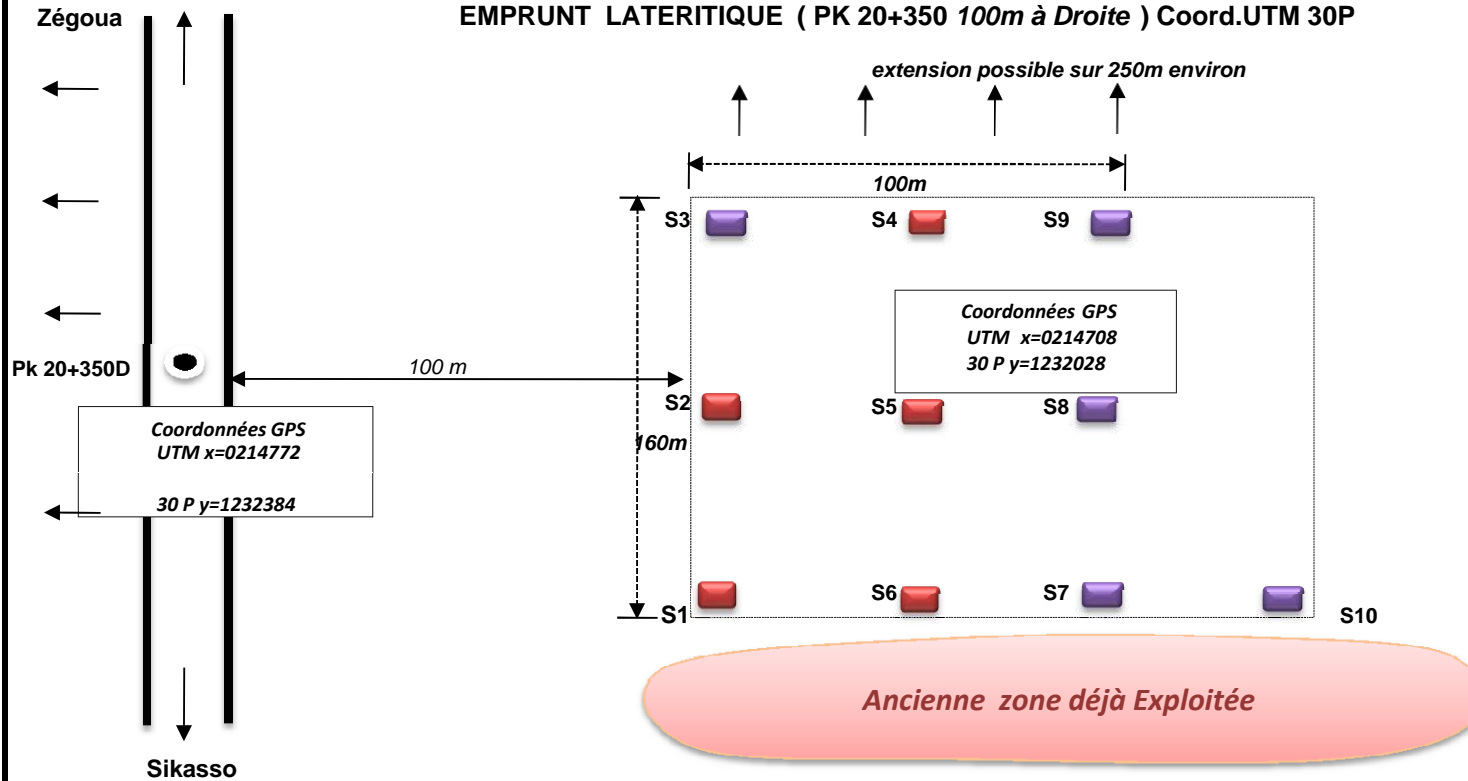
Zégoua

EMPRUNT LATERITIQUE ( PK 20+350 100m à Droite ) Coord.UTM 30P

extension possible sur 250m environ

100m

S3 S4 S9

Coordonnées GPS
UTM x=0214708
30 P y=1232028

Pk 20+350D

100 m

S2 S5 S8

160m

Coordonnées GPS
UTM x=0214772

30 P y=1232384

S1 S6 S7 S10

Ancienne zone déjà Exploitée

Sikasso